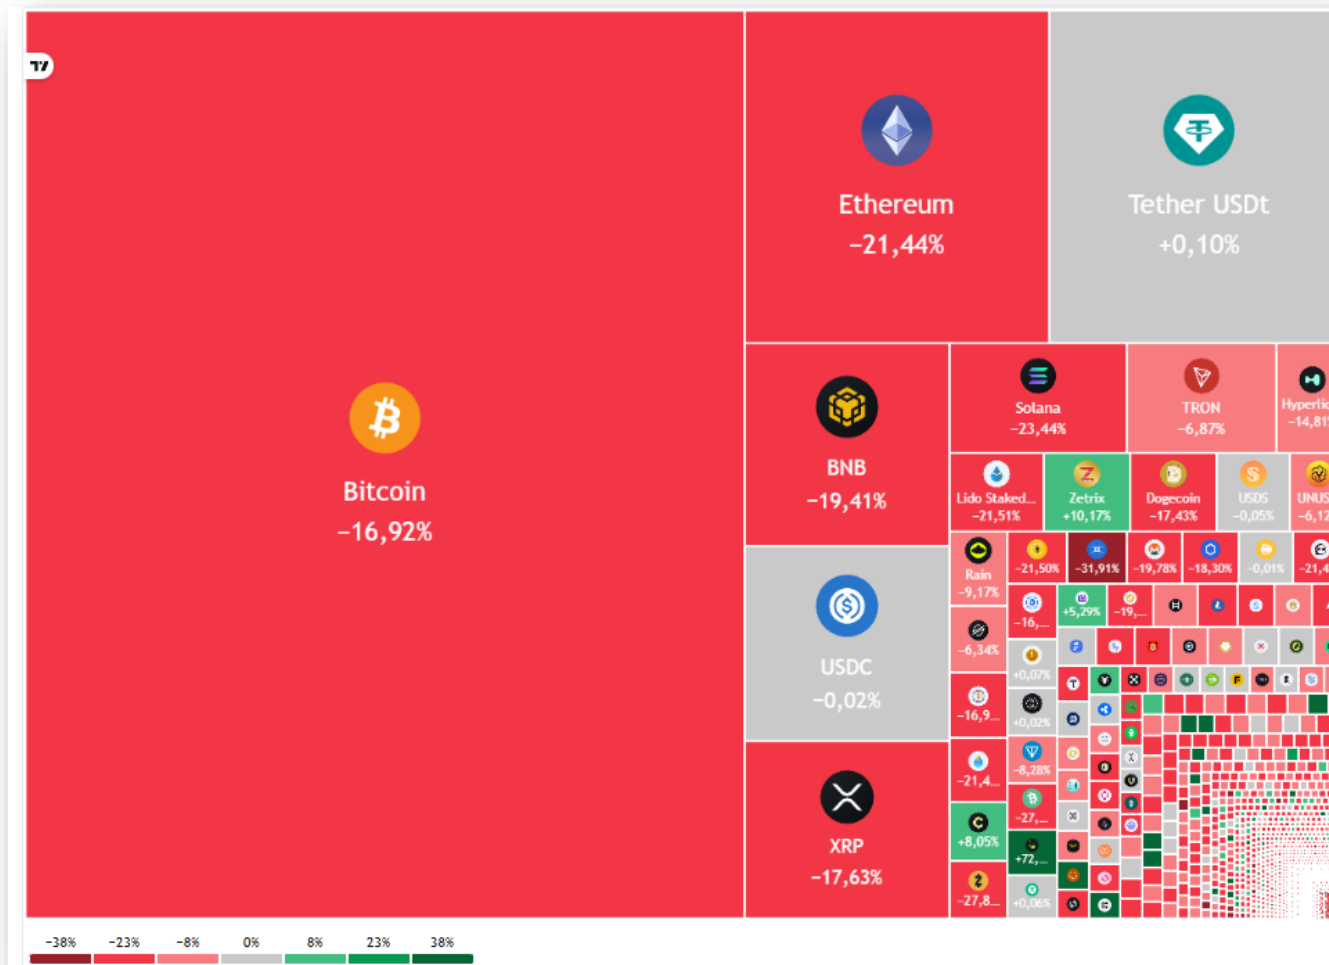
TV

Bitcoin
−16,92%

Ethereum
−21,44%

Tether USDt
+0,10%

BNB
−19,41%

Solana
−23,44%

TRON
−6,87%

Hyperlic
−14,81

Lido Staked...
−21,51%

Zetrix
+10,17%

Dogecoin
−17,43%

USDS
−0,05%

UNUS
−6,1

Rain
−9,17%

−21,50%

−31,91%

−19,78%

−18,30%

−0,01%

−21,4

−16,...

+5,29%

−19,...

−6,34%

+0,07%

−16,9...

+0,02%

−8,28%

−21,4...

−27,...

+8,05%

+72,...

−27,8...

+0,06%

USDC
−0,02%

XRP
−17,63%

−38% −23% −8% 0% 8% 23% 38%